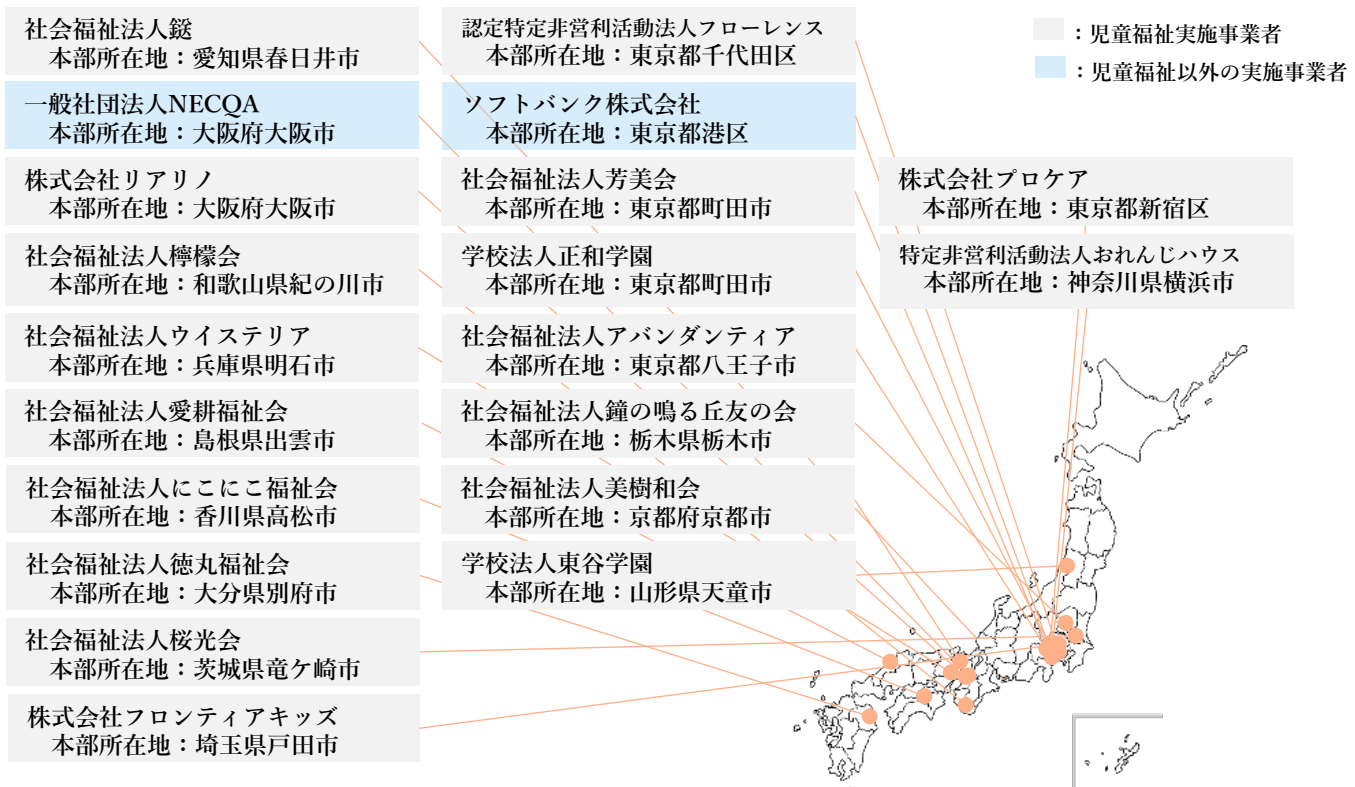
社会福祉法人鎚
本部所在地：愛知県春日井市

一般社団法人NECQA
本部所在地：大阪府大阪市

株式会社リアリノ
本部所在地：大阪府大阪市

社会福祉法人檸檬会
本部所在地：和歌山県紀の川市

社会福祉法人ウイステリア
本部所在地：兵庫県明石市

社会福祉法人愛耕福祉会
本部所在地：島根県出雲市

社会福祉法人にこにこ福祉会
本部所在地：香川県高松市

社会福祉法人徳丸福祉会
本部所在地：大分県別府市

社会福祉法人桜光会
本部所在地：茨城県竜ケ崎市

株式会社フロンティアキッズ
本部所在地：埼玉県戸田市

認定特定非営利活動法人フローレンス
本部所在地：東京都千代田区

ソフトバンク株式会社
本部所在地：東京都港区

社会福祉法人芳美会
本部所在地：東京都町田市

学校法人正和学園
本部所在地：東京都町田市

社会福祉法人アバンダンティア
本部所在地：東京都八王子市

社会福祉法人鐘の鳴る丘友の会
本部所在地：栃木県栃木市

社会福祉法人美樹和会
本部所在地：京都府京都市

学校法人東谷学園
本部所在地：山形県天童市

：児童福祉実施事業者
：児童福祉以外の実施事業者

株式会社プロケア
本部所在地：東京都新宿区

特定非営利活動法人おれんじハウス
本部所在地：神奈川県横浜市